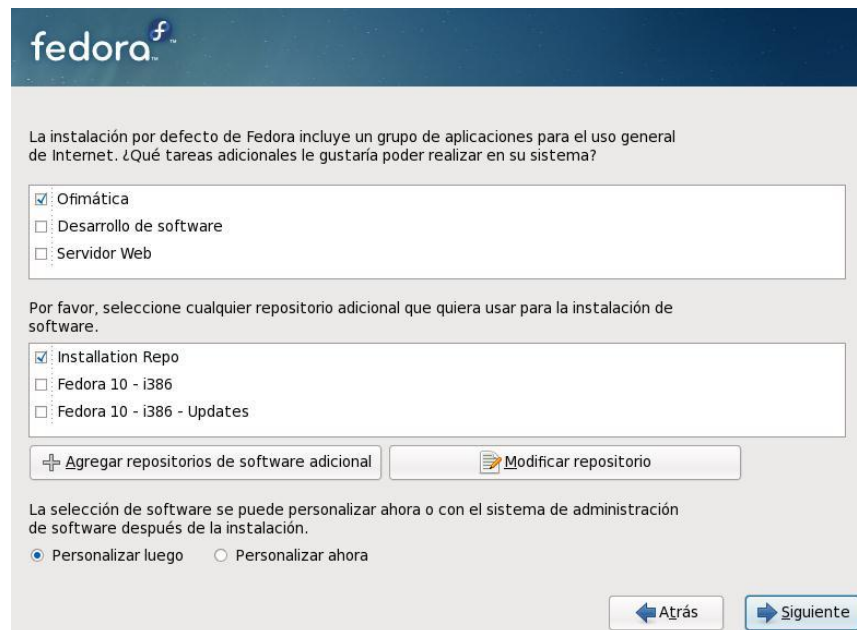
fedora

La instalación por defecto de Fedora incluye un grupo de aplicaciones para el uso general de Internet. ¿Qué tareas adicionales le gustaría poder realizar en su sistema?

☑ Ofimática
☐ Desarrollo de software
☐ Servidor Web

Por favor, seleccione cualquier repositorio adicional que quiera usar para la instalación de software.

☑ Installation Repo
☐ Fedora 10 - i386
☐ Fedora 10 - i386 - Updates

Agregar repositorios de software adicional
Modificar repositorio

La selección de software se puede personalizar ahora o con el sistema de administración de software después de la instalación.

◉ Personalizar luego ○ Personalizar ahora

Atrás
Siguiente